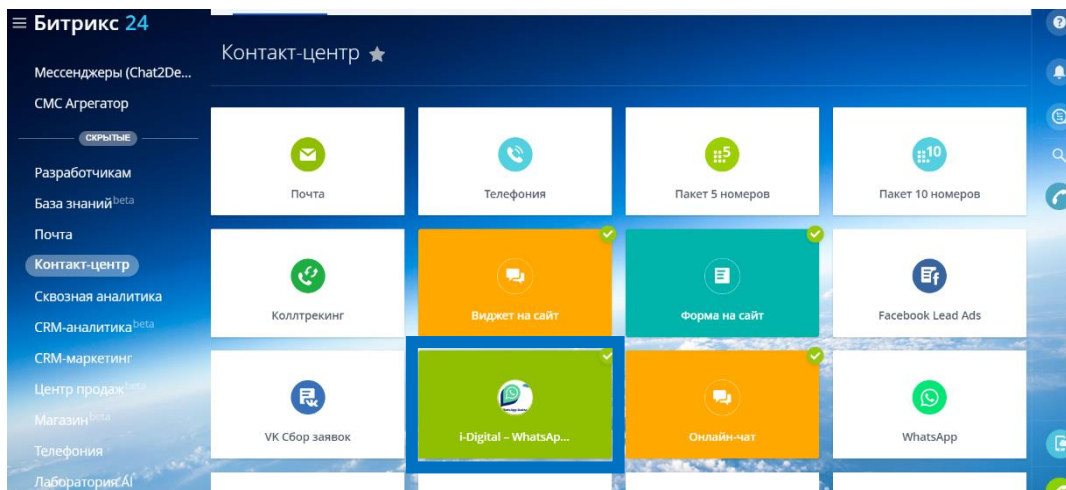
≡ Битрикс 24

Мессенджеры (Chat2De...

СМС Агрегатор

СКРЫТЫЕ

Разработчикам

База знаний beta

Почта

Контакт-центр

Сквозная аналитика

CRM-аналитика beta

CRM-маркетинг

Центр продаж beta

Магазин beta

Телефония

Лаборатория AI

Контакт-центр ★

Почта

Телефония

Пакет 5 номеров

Пакет 10 номеров

Коллтрекинг

Виджет на сайт

Форма на сайт

Facebook Lead Ads

VK Сбор заявок

i-Digital – WhatsAp...

Онлайн-чат

WhatsApp